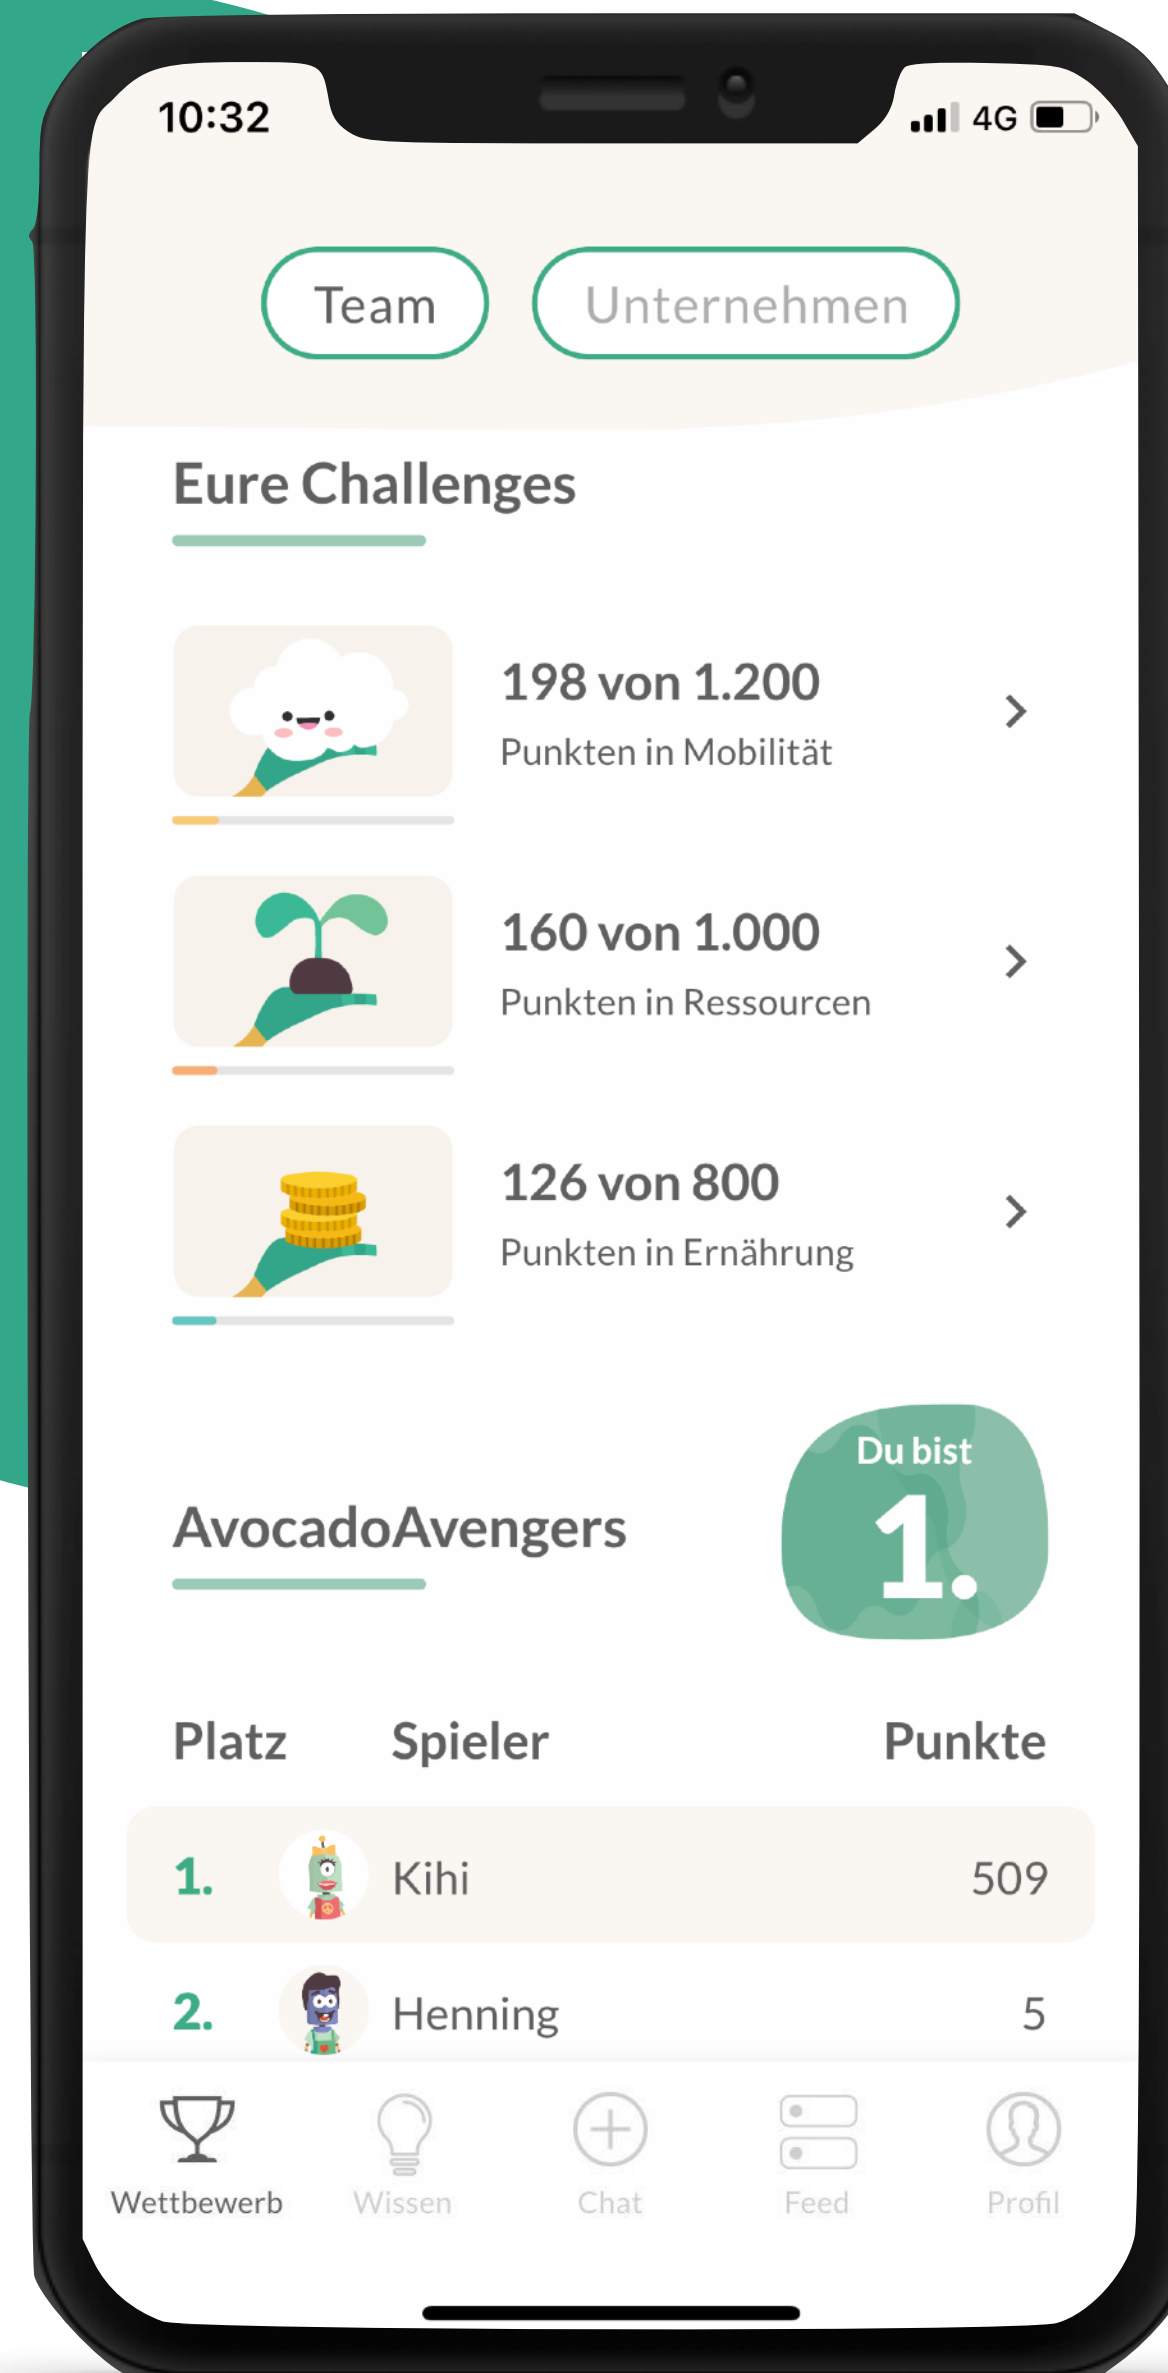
10:32
4G

Team
Unternehmen

Eure Challenges

198 von 1.200
Punkten in Mobilität

160 von 1.000
Punkten in Ressourcen

126 von 800
Punkten in Ernährung

AvocadoAvengers

Du bist
1.

| Platz | Spieler | Punkte |
|---|---|---|
| 1. | Kihi | 509 |
| 2. | Henning | 5 |

Wettbewerb
Wissen
Chat
Feed
Profil